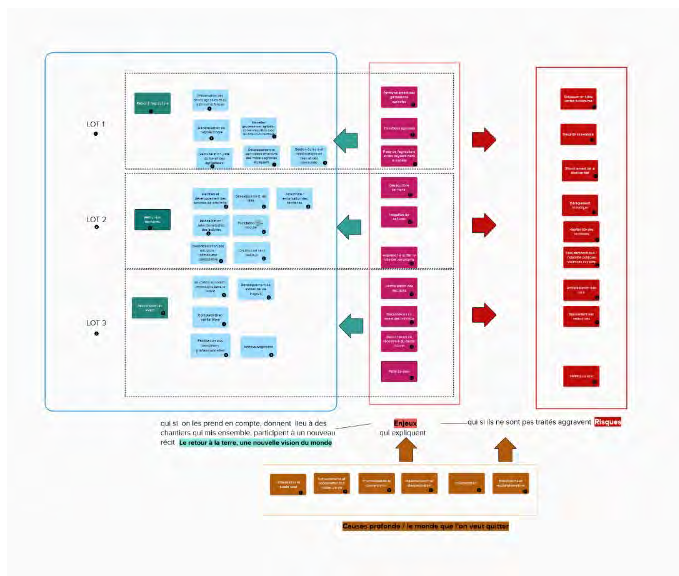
LOT 1

LOT 2

LOT 3

qui si on les prend en compte, donnent lieu à des chantiers qui mis ensemble, participent à un nouveau récit Le retour à la terre, une nouvelle vision du monde

Enjeux
qui expliquent

qui si ils ne sont pas traités aggravent Risques

Causes profondes / le monde que l'on veut quitter